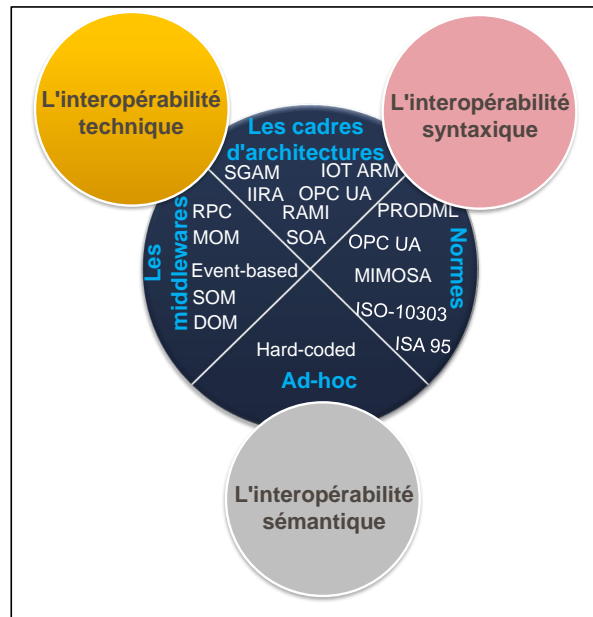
L'interopérabilité technique

L'interopérabilité syntaxique

Les cadres d'architectures

SGAM
IIRA
IOT ARM
OPC UA
RAMI
SOA

Les middlewares

RPC
MOM
Event-based
SOM
DOM

Normes

PRODML
OPC UA
MIMOSA
ISO-10303
ISA 95

Hard-coded

Ad-hoc

L'interopérabilité sémantique